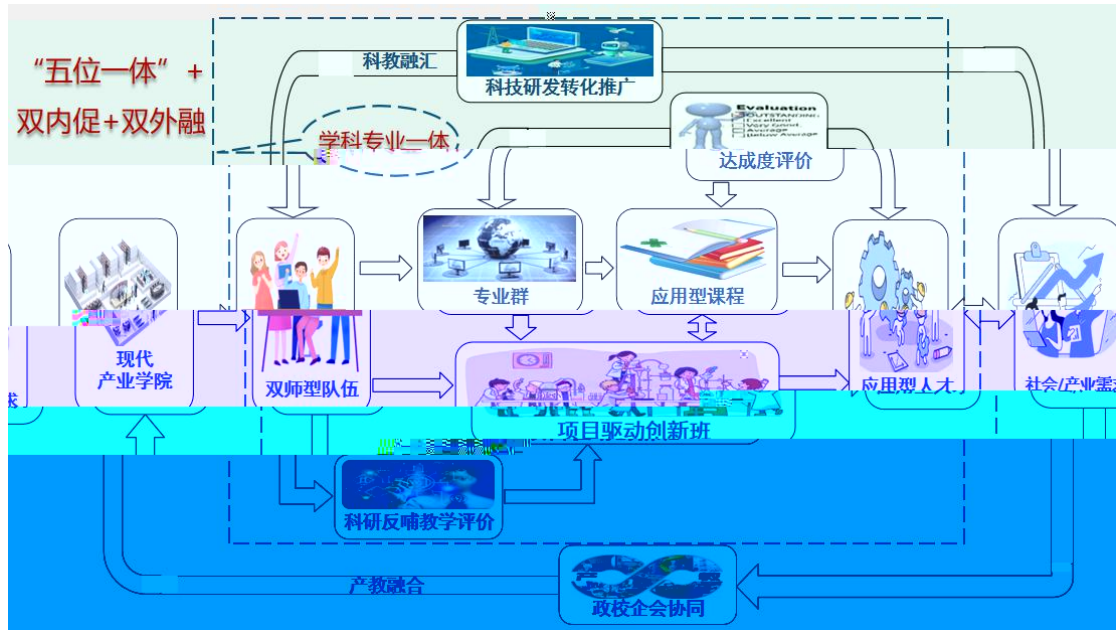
"五位一体" +
双内促+双外融

科教融汇
科技研发转化推广

学科专业一体

Evaluation
OUTSTANDING
Excellent
Very Good
Average
Below Average

达成度评价

专业群
应用型课程

现代
产业学院
双师型队伍
项目驱动创新班
应用型人才
社会/产业需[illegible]

科研反哺教学评价

产教融合
政校企会协同